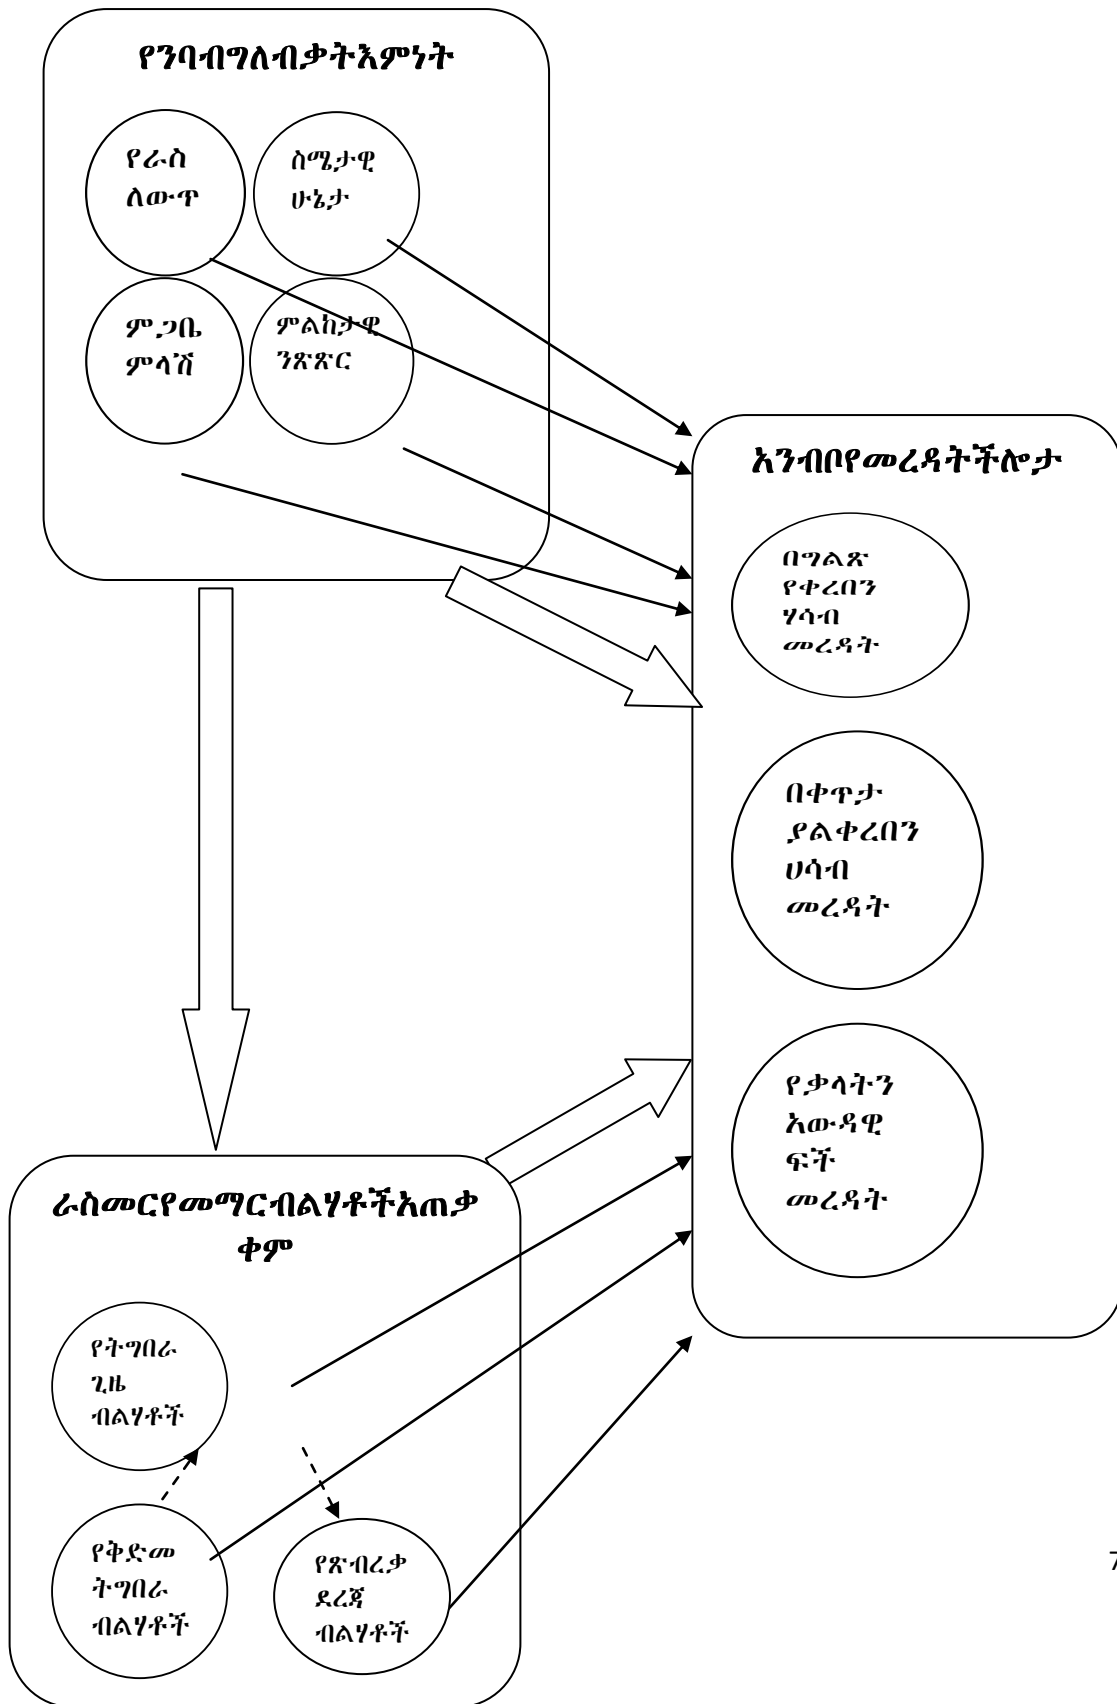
የንባብግለብቃትእምነት

የራስ ለውጥ

ስሜታዊ ሁኔታ

ምጋቤ ምላሽ

ምልከታዊ ንጽጽር

አንብቦየመረዳትችሎታ

በግልጽ የቀረበን ሃሳብ መረዳት

በቀጥታ ያልቀረበን ሀሳብ መረዳት

የቃላትን አውዳዊ ፍች መረዳት

ራስመርየመማርብልሃቶችአጠቃቀም

የትግበራ ጊዜ ብልሃቶች

የቅድመ ትግበራ ብልሃቶች

የጽብረቃ ደረጃ ብልሃቶች

7